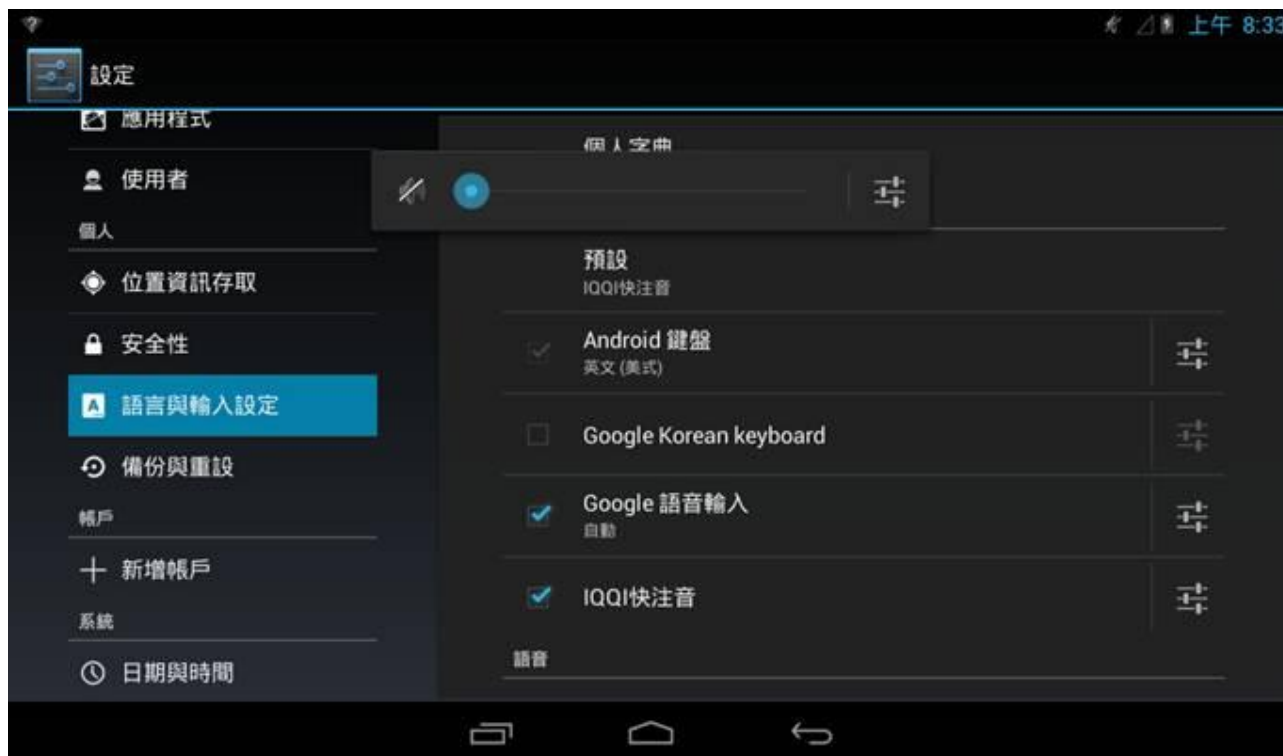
上午 8:33

設定

應用程式

使用者

個人

位置資訊存取

安全性

語言與輸入設定

備份與重設

帳戶

新增帳戶

系統

日期與時間

個人字典

預設
IQQI快注音

Android 鍵盤
英文 (美式)

Google Korean keyboard

Google 語音輸入
自動

IQQI快注音

語音